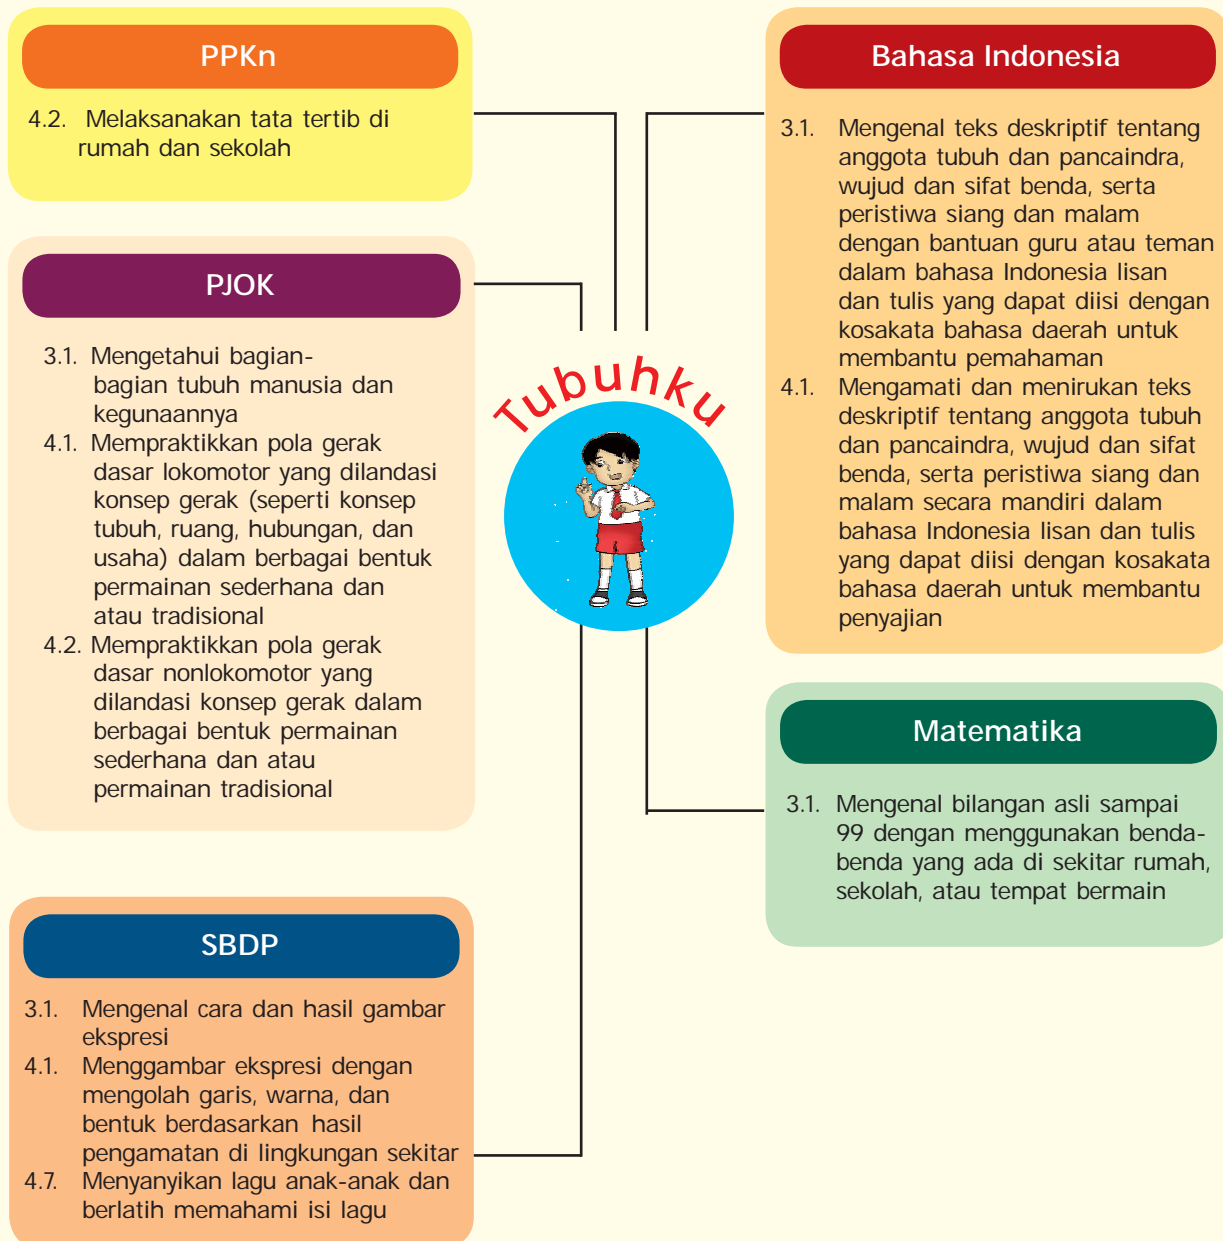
PPKn

4.2. Melaksanakan tata tertib di rumah dan sekolah

PJOK

3.1. Mengetahui bagian-bagian tubuh manusia dan kegunaannya
4.1. Mempraktikkan pola gerak dasar lokomotor yang dilandasi konsep gerak (seperti konsep tubuh, ruang, hubungan, dan usaha) dalam berbagai bentuk permainan sederhana dan atau tradisional
4.2. Mempraktikkan pola gerak dasar nonlokomotor yang dilandasi konsep gerak dalam berbagai bentuk permainan sederhana dan atau permainan tradisional

SBDP

3.1. Mengenal cara dan hasil gambar ekspresi
4.1. Menggambar ekspresi dengan mengolah garis, warna, dan bentuk berdasarkan hasil pengamatan di lingkungan sekitar
4.7. Menyanyikan lagu anak-anak dan berlatih memahami isi lagu

Tubuhku

Bahasa Indonesia

3.1. Mengenal teks deskriptif tentang anggota tubuh dan pancaindra, wujud dan sifat benda, serta peristiwa siang dan malam dengan bantuan guru atau teman dalam bahasa Indonesia lisan dan tulis yang dapat diisi dengan kosakata bahasa daerah untuk membantu pemahaman
4.1. Mengamati dan menirukan teks deskriptif tentang anggota tubuh dan pancaindra, wujud dan sifat benda, serta peristiwa siang dan malam secara mandiri dalam bahasa Indonesia lisan dan tulis yang dapat diisi dengan kosakata bahasa daerah untuk membantu penyajian

Matematika

3.1. Mengenal bilangan asli sampai 99 dengan menggunakan benda-benda yang ada di sekitar rumah, sekolah, atau tempat bermain